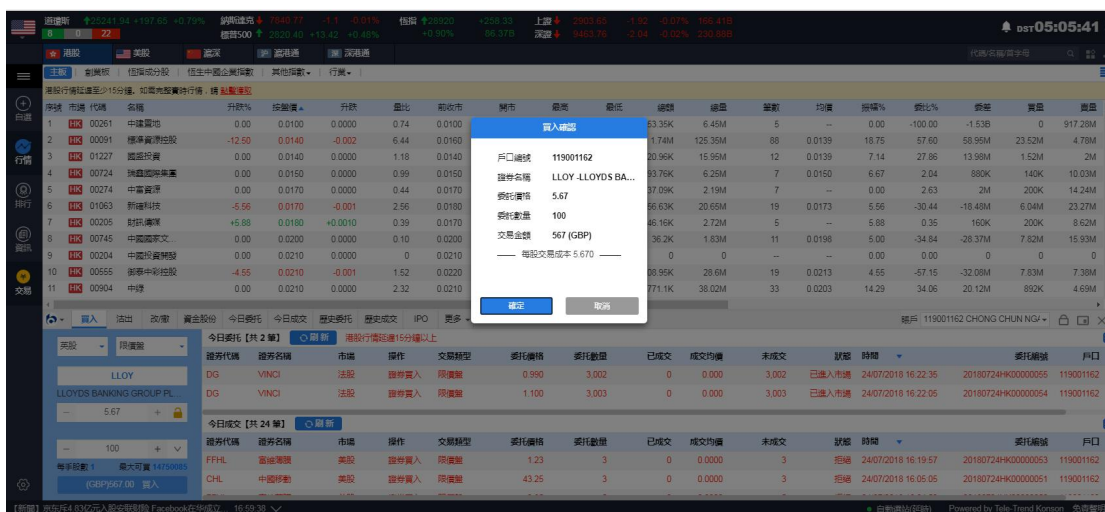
道瓊斯 ↑25241.94 +197.65 +0.79% 納斯達克 ↓ 7640.77 -1.11 -0.01% 恒指 ↑28920 +258.33 +0.90% 上證 ↓ 2803.65 -1.92 -0.07% 166.41B
8 0 22 標普500 ↑ 2820.40 +13.42 +0.48% 86.378 深證 ↓ 9463.76 -2.04 -0.02% 230.88B
DST 05:05:41

港股 美股 滬深 滬港通 深港通

主板 創業板 恒指成分股 恒生中國企業指數 其他指數 行業

港股行情延遲至少15分鐘，如需即實時行情，請 點擊這裡

自選 行情 排行 資訊 交易

| 序號 | 市場 | 代碼 | 名稱 | 升跌% | 按盤價 | 升跌 | 量比 | 前收市 | 開市 | 最高 | 最低 | 總額 | 總量 | 筆數 | 均價 | 振幅% | 委比% | 委差 | 買量 | 賣量 |
|---|---|---|---|---|---|---|---|---|---|---|---|---|---|---|---|---|---|---|---|---|
| 1 | HK | 00261 | 中國置地 | 0.00 | 0.0100 | 0.0000 | 0.74 | 0.0100 | | | | 63.35K | 6.45M | 5 | -- | 0.00 | -100.00 | -1.53B | 0 | 917.26M |
| 2 | HK | 00091 | 國泰資源控股 | -12.50 | 0.0140 | -0.002 | 6.44 | 0.0160 | | | | 1.74M | 125.35M | 88 | 0.0139 | 18.75 | 57.60 | 58.95M | 23.52M | 4.78M |
| 3 | HK | 01227 | 國經投資 | 0.00 | 0.0140 | 0.0000 | 1.18 | 0.0140 | | | | 20.96K | 15.95M | 12 | 0.0139 | 7.14 | 27.86 | 13.98M | 1.52M | 2M |
| 4 | HK | 00274 | 瑞鑫國際集團 | 0.00 | 0.0150 | 0.0000 | 0.99 | 0.0150 | | | | 93.76K | 6.25M | 7 | 0.0150 | 6.67 | 2.04 | 880K | 140K | 10.03M |
| 5 | HK | 00274 | 中軍資源 | 0.00 | 0.0170 | 0.0000 | 0.44 | 0.0170 | | | | 37.09K | 2.19M | 7 | -- | 0.00 | 2.63 | 2M | 200K | 14.24M |
| 6 | HK | 01063 | 新確科技 | -5.56 | 0.0170 | -0.001 | 2.56 | 0.0180 | | | | 56.63K | 20.65M | 19 | 0.0173 | 5.56 | -30.44 | -18.48M | 6.04M | 23.27M |
| 7 | HK | 00205 | 財訊傳媒 | +5.88 | 0.0180 | +0.0010 | 0.39 | 0.0170 | | | | 46.16K | 2.72M | 5 | -- | 5.88 | 0.35 | 160K | 200K | 8.62M |
| 8 | HK | 00745 | 中國國家文... | 0.00 | 0.0200 | 0.0000 | 0.10 | 0.0200 | | | | 36.2K | 1.83M | 11 | 0.0198 | 5.00 | -34.84 | -28.37M | 7.82M | 15.93M |
| 9 | HK | 00204 | 中國投資開發 | 0.00 | 0.0210 | 0.0000 | 0 | 0.0210 | | | | 0 | 0 | -- | -- | 0.00 | 0.00 | 0 | 0 | 0 |
| 10 | HK | 00565 | 創泰中彩控股 | -4.55 | 0.0210 | -0.001 | 1.52 | 0.0220 | | | | 08.95K | 28.6M | 19 | 0.0213 | 4.55 | -57.15 | -32.08M | 7.83M | 7.38M |
| 11 | HK | 00904 | 中綠 | 0.00 | 0.0210 | 0.0000 | 2.32 | 0.0210 | | | | 771.1K | 38.02M | 33 | 0.0203 | 14.29 | 34.06 | 20.12M | 892K | 4.69M |

買入確認
戶口編號 119001162
證券名稱 LLOY -LLOYDS BA...
委託價格 5.67
委託數量 100
交易金額 567 (GBP)
—— 每股交易成本 5.670 ——
確定 取消

買入 沽出 改/撤 資金股份 今日委托 今日成交 歷史委托 歷史成交 IPO 更多
賬戶 119001162 CHONG CHUN NG/

美股 限價盤
LLOY
LLOYDS BANKING GROUP PL...
5.67
100
每手股數 1 最大可買 14750085
(GBP)567.00 買入

今日委托【共 2 筆】 刷新 港股行情延遲15分鐘以上
| 證券代碼 | 證券名稱 | 市場 | 操作 | 交易類型 | 委托價格 | 委托數量 | 已成交 | 成交均價 | 未成交 | 狀態 | 時間 | 委托編號 | 戶口 |
|---|---|---|---|---|---|---|---|---|---|---|---|---|---|
| DG | VINCI | 法股 | 證券買入 | 限價盤 | 0.990 | 3,002 | 0 | 0.000 | 3,002 | 已進入市場 | 24/07/2018 16:22:35 | 20180724HK00000055 | 119001162 |
| DG | VINCI | 法股 | 證券買入 | 限價盤 | 1.100 | 3,003 | 0 | 0.000 | 3,003 | 已進入市場 | 24/07/2018 16:22:05 | 20180724HK00000054 | 119001162 |

今日成交【共 24 筆】 刷新
| 證券代碼 | 證券名稱 | 市場 | 操作 | 交易類型 | 委托價格 | 委托數量 | 已成交 | 成交均價 | 未成交 | 狀態 | 時間 | 委托編號 | 戶口 |
|---|---|---|---|---|---|---|---|---|---|---|---|---|---|
| FFHL | 富維薄膜 | 美股 | 證券買入 | 限價盤 | 1.23 | 3 | 0 | 0.0000 | 3 | 拒絕 | 24/07/2018 16:19:57 | 20180724HK00000053 | 119001162 |
| CHL | 中國移動 | 美股 | 證券買入 | 限價盤 | 43.25 | 3 | 0 | 0.0000 | 3 | 拒絕 | 24/07/2018 16:05:05 | 20180724HK00000051 | 119001162 |

[新聞] 京东斥4.83亿元入股安联保险 Facebook在华成立... 16:59:38
自動連結(延時) Powered by Tele-Trend Konson 免責聲明